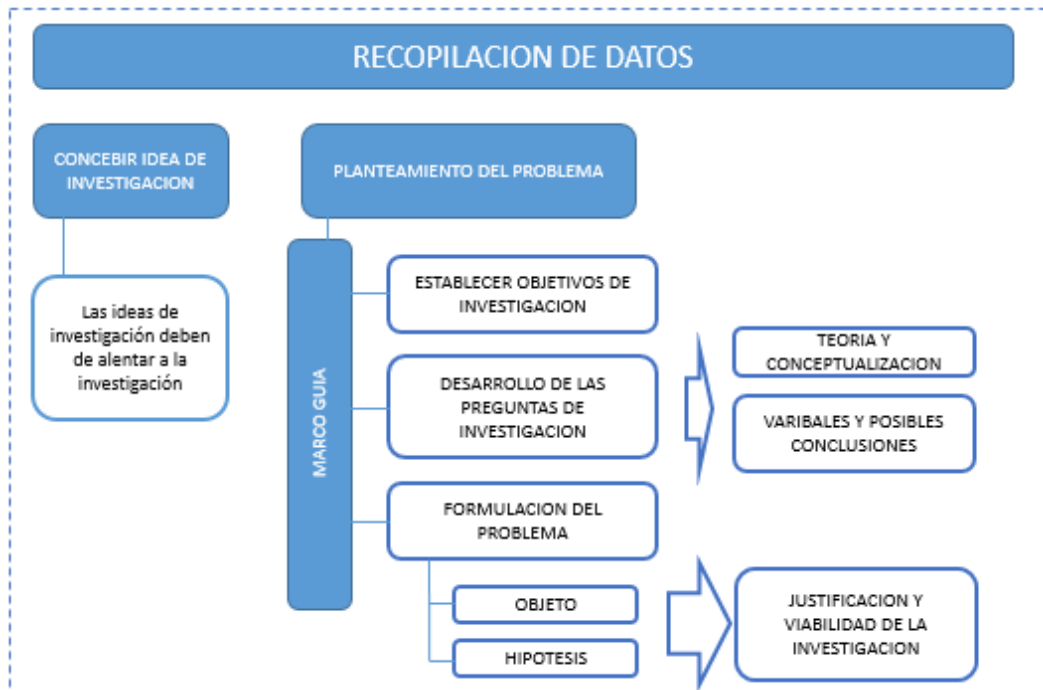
RECOPILACION DE DATOS

CONCEBIR IDEA DE INVESTIGACION

Las ideas de investigación deben de alentar a la investigación

PLANTEAMIENTO DEL PROBLEMA

MARCO GUIA

ESTABLECER OBJETIVOS DE INVESTIGACION

DESARROLLO DE LAS PREGUNTAS DE INVESTIGACION

FORMULACION DEL PROBLEMA

OBJETO

HIPOTESIS

TEORIA Y CONCEPTUALIZACION

VARIBALES Y POSIBLES CONCLUSIONES

JUSTIFICACION Y VIABILIDAD DE LA INVESTIGACION